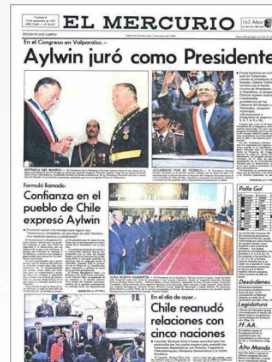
EL MERCURIO

En el Congreso en Valparaíso...

Aylwin juró como Presidente

Fórmula llamado:

Confianza en el pueblo de Chile expresó Aylwin

Polla Gol

En el día de ayer...

Chile reanudó relaciones con cinco naciones

Desórdenes

FF.AA.

Alto Mando

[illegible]